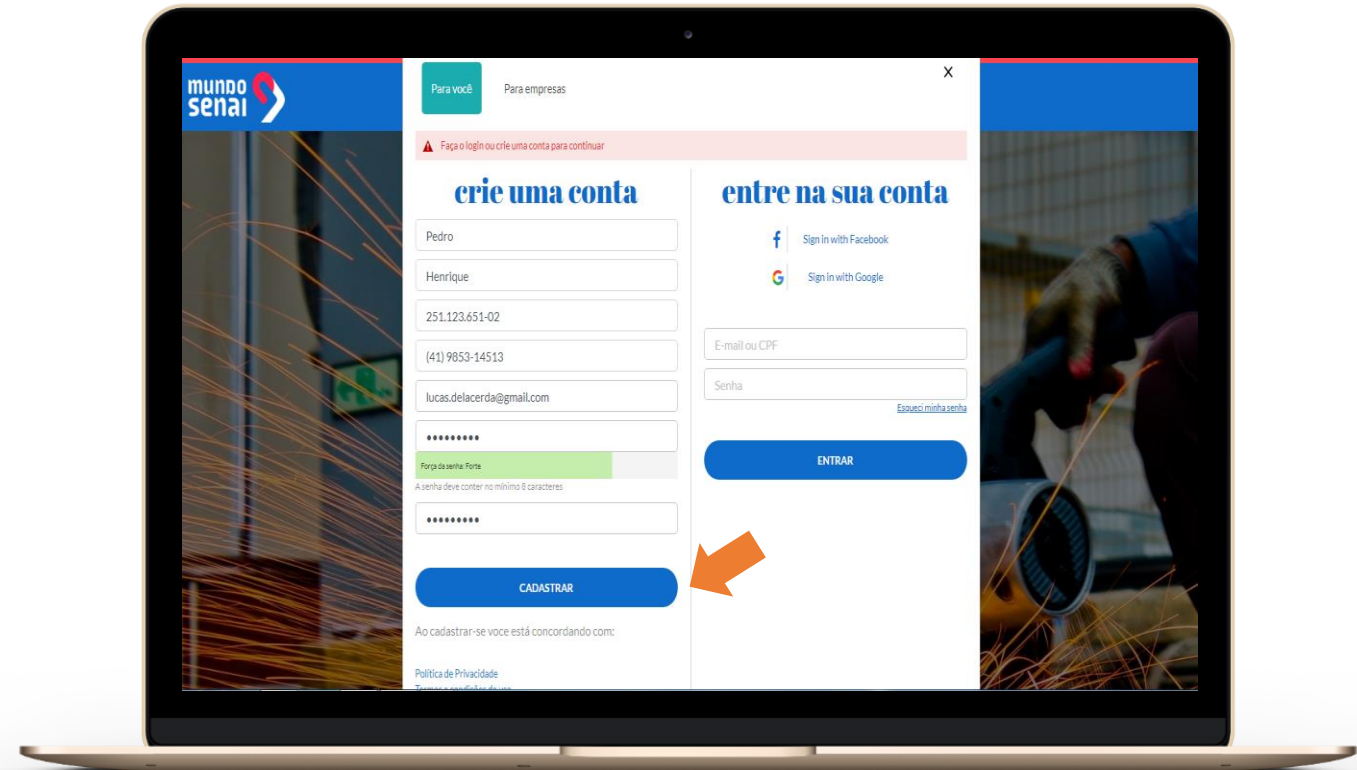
mundo senai

Para você

Para empresas

X

Faça o login ou crie uma conta para continuar

crie uma conta

Pedro

Henrique

251.123.651-02

(41) 9853-14513

lucas.delacerda@gmail.com

•••••••••

Força da senha: Forte

A senha deve conter no mínimo 8 caracteres

•••••••••

CADASTRAR

Ao cadastrar-se voce está concordando com:

Política de Privacidade

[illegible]

entre na sua conta

Sign in with Facebook

Sign in with Google

E-mail ou CPF

Senha

Esqueci minha senha

ENTRAR